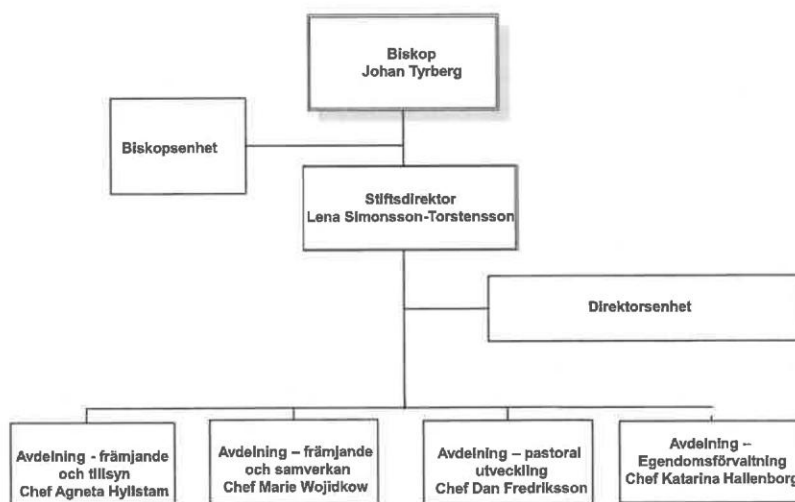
Biskop
Johan Tyrberg

Biskopsenhet

Stiftsdirektor
Lena Simonsson-Torstensson

Direktorsenhet

Avdelning - främjande och tillsyn
Chef Agneta Hyllstam

Avdelning – främjande och samverkan
Chef Marie Wojidkow

Avdelning – pastoral utveckling
Chef Dan Fredriksson

Avdelning – Egendomsförvaltning
Chef Katarina Hallenborg